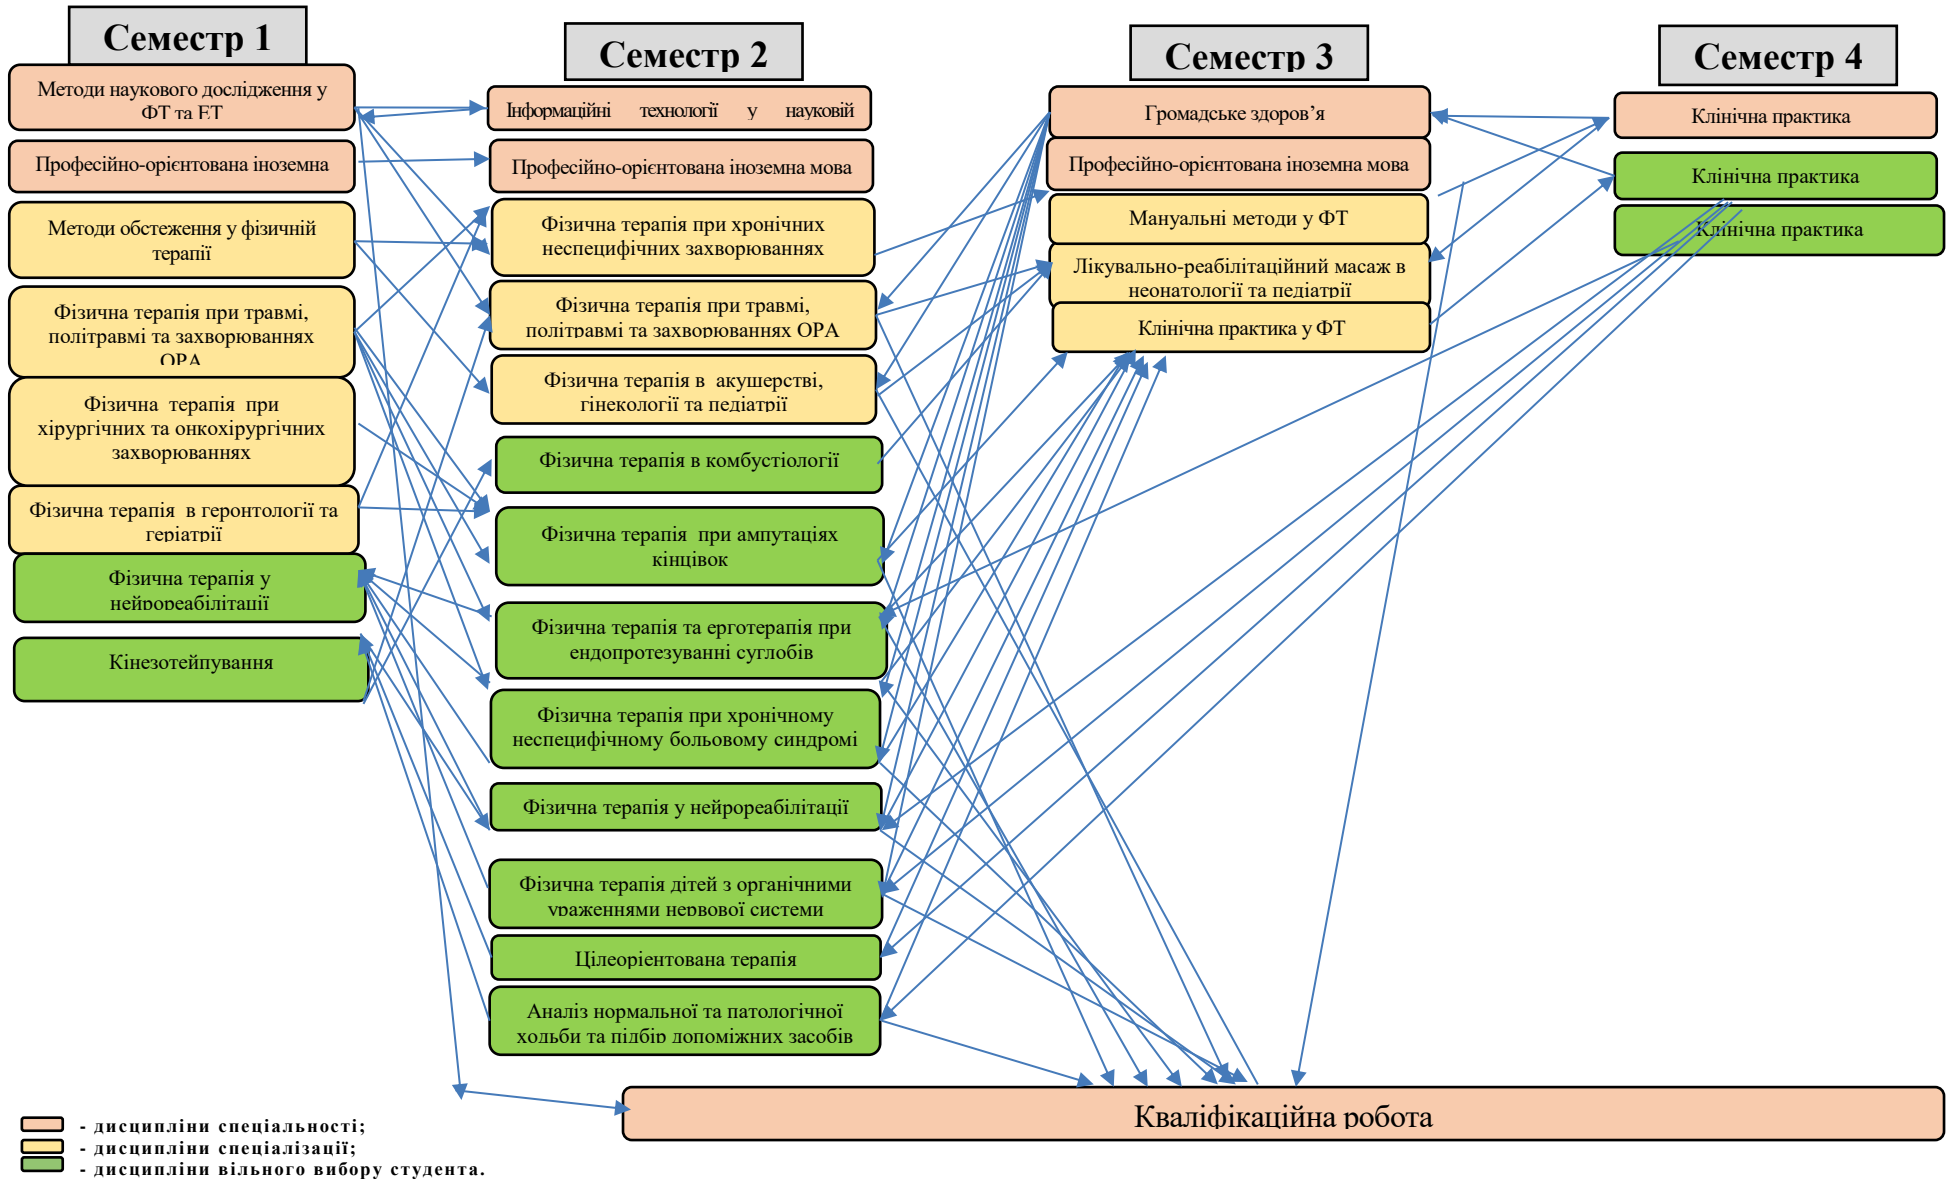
Семестр 1

Методи наукового дослідження у ФТ та ЕТ

Професійно-орієнтована іноземна

Методи обстеження у фізичній терапії

Фізична терапія при травмі, політравмі та захворюваннях ОРА

Фізична терапія при хірургічних та онкохірургічних захворюваннях

Фізична терапія в геронтології та геріатрії

Фізична терапія у нейрореабілітації

Кінезотейпування

Семестр 2

Інформаційні технології у науковій

Професійно-орієнтована іноземна мова

Фізична терапія при хронічних неспецифічних захворюваннях

Фізична терапія при травмі, політравмі та захворюваннях ОРА

Фізична терапія в акушерстві, гінекології та педіатрії

Фізична терапія в комбустіології

Фізична терапія при ампутаціях кінцівок

Фізична терапія та ерготерапія при ендопротезуванні суглобів

Фізична терапія при хронічному неспецифічному больовому синдромі

Фізична терапія у нейрореабілітації

Фізична терапія дітей з органічними ураженнями нервової системи

Цілеорієнтована терапія

Аналіз нормальної та патологічної ходьби та підбір допоміжних засобів

Семестр 3

Громадське здоров'я

Професійно-орієнтована іноземна мова

Мануальні методи у ФТ

Лікувально-реабілітаційний масаж в неонатології та педіатрії

Клінічна практика у ФТ

Семестр 4

Клінічна практика

Клінічна практика

Клінічна практика

Кваліфікаційна робота

- дисципліни спеціальності;
- дисципліни спеціалізації;
- дисципліни вільного вибору студента.